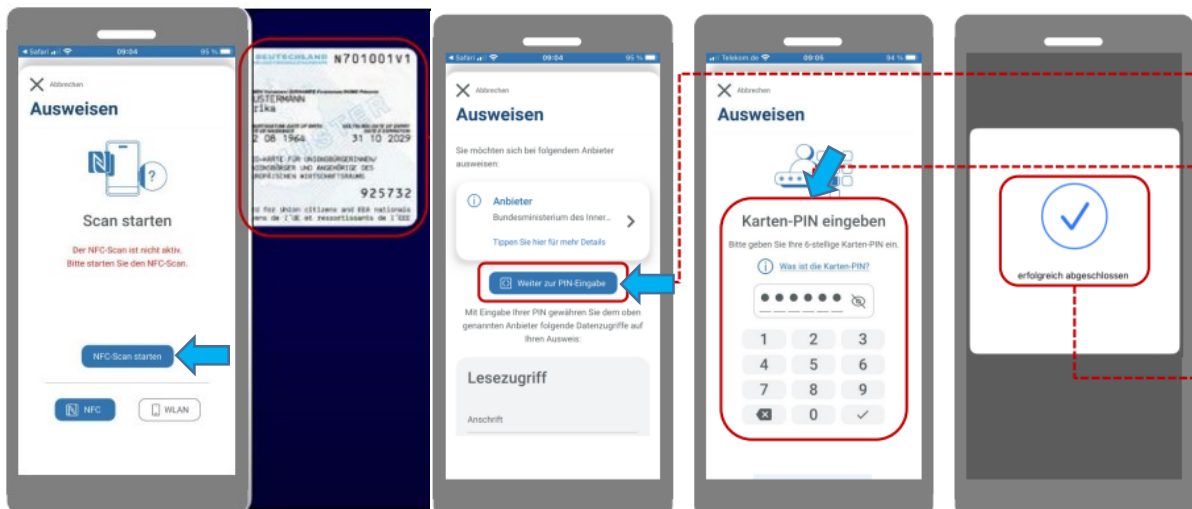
Safari 09:04 95 %

Abbrechen

Ausweisen

Scan starten

Der NFC-Scan ist nicht aktiv. Bitte starten Sie den NFC-Scan.

NFC-Scan starten

NFC

WLAN

DEUTSCHLAND N701001V1

USTERMANN
rika

2 08 1964 31 10 2029

D-KARTE FÜR UNIONSBÜRGERINNEN/ UNIONSBÜRGER UND ANGEHÖRIGE DES EUROPÄISCHEN WIRTSCHAFTSRAUMS

925732

d for Union citizens and EEA nationals
ens de l'UE et ressortissants de l'EEE

Safari 09:04 95 %

Abbrechen

Ausweisen

Sie möchten sich bei folgendem Anbieter ausweisen:

Anbieter

Bundesministerium des Inner...

Tippen Sie hier für mehr Details

Weiter zur PIN-Eingabe

Mit Eingabe Ihrer PIN gewähren Sie dem oben genannten Anbieter folgende Datenzugriffe auf Ihren Ausweis:

Lesezugriff

Anschrift

Telekom.de 09:05 94 %

Abbrechen

Ausweisen

Karten-PIN eingeben

Bitte geben Sie Ihre 6-stellige Karten-PIN ein.

Was ist die Karten-PIN?

••••••

1 2 3
4 5 6
7 8 9
0

erfolgreich abgeschlossen